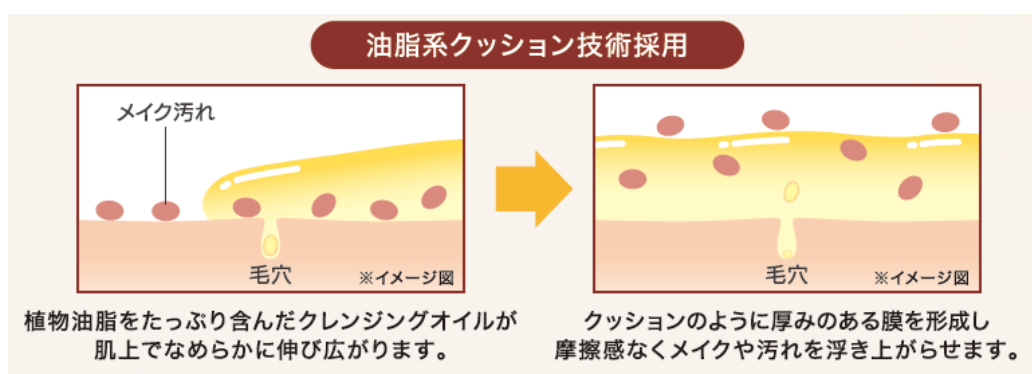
油脂系クッション技術採用

メイク汚れ

毛穴

※イメージ図

植物油脂をたっぷり含んだクレンジングオイルが肌上でなめらかに伸び広がります。

毛穴

※イメージ図

クッションのように厚みのある膜を形成し摩擦感なくメイクや汚れを浮き上がらせます。